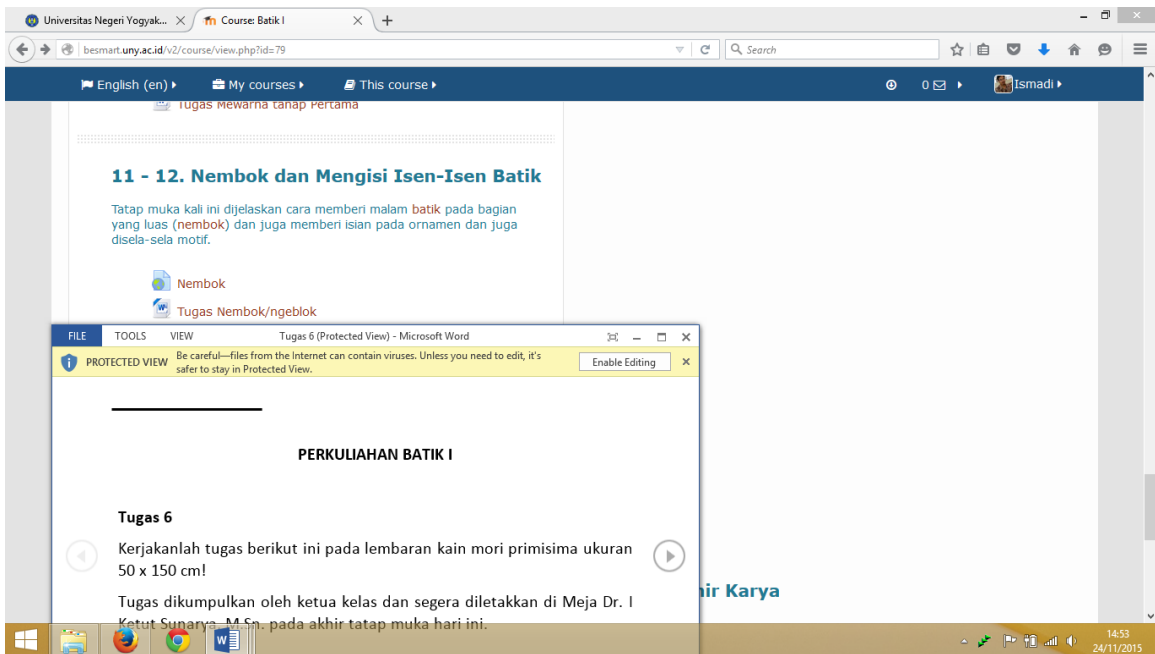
Universitas Negeri Yogyak... × Course: Batik I × +

besmart.uny.ac.id/v2/course/view.php?id=79

Search

English (en) ▸ My courses ▸ This course ▸ 0 ▸ Ismadi ▸

Tugas Mewarna tahap Pertama

11 - 12. Nembok dan Mengisi Isen-Isen Batik

Tatap muka kali ini dijelaskan cara memberi malam batik pada bagian yang luas (nembok) dan juga memberi isian pada ornamen dan juga disela-sela motif.

Nembok

Tugas Nembok/ngeblok

FILE TOOLS VIEW Tugas 6 (Protected View) - Microsoft Word

PROTECTED VIEW Be careful—files from the Internet can contain viruses. Unless you need to edit, it's safer to stay in Protected View. Enable Editing

PERKULIAHAN BATIK I

Tugas 6

Kerjakanlah tugas berikut ini pada lembaran kain mori primisima ukuran 50 x 150 cm!

Tugas dikumpulkan oleh ketua kelas dan segera diletakkan di Meja Dr. I Ketut Sunarya, M.Sn. pada akhir tatap muka hari ini.

hir Karya

14:53
24/11/2015